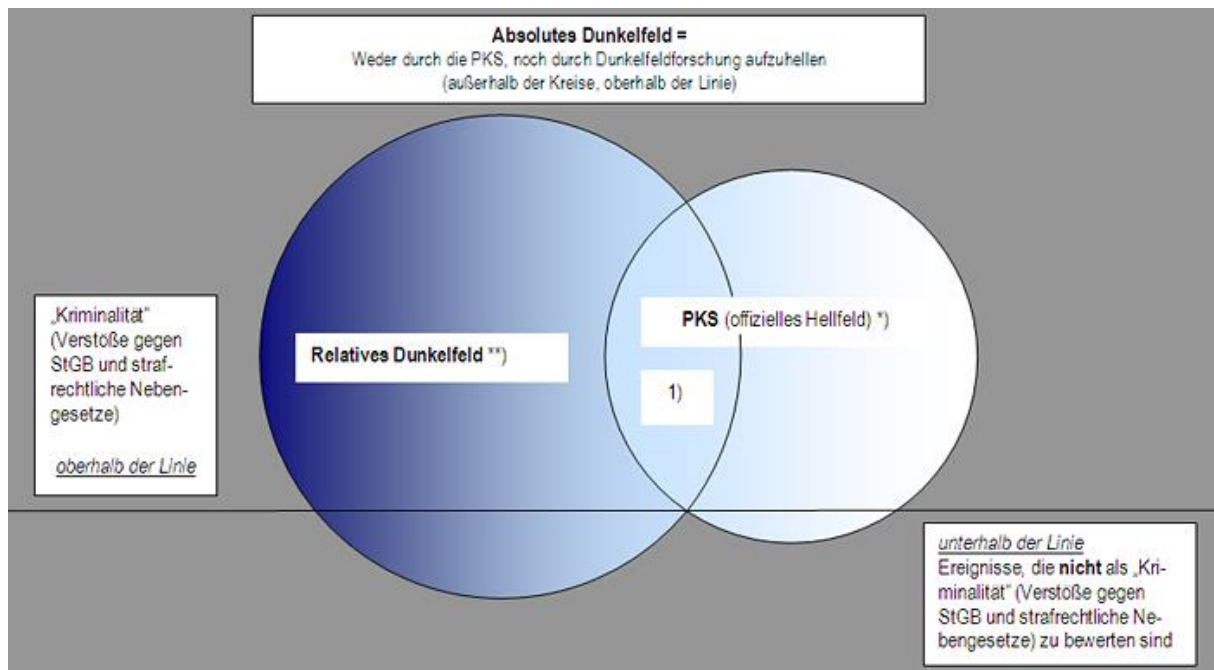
**Absolutes Dunkelfeld =**
Weder durch die PKS, noch durch Dunkelfeldforschung aufzuhellen (außerhalb der Kreise, oberhalb der Linie)

„Kriminalität" (Verstoße gegen StGB und strafrechtliche Nebengesetze)

*oberhalb der Linie*

**Relatives Dunkelfeld** **)

**PKS** (offizielles Hellfeld) *)

1)

*unterhalb der Linie*
Ereignisse, die **nicht** als „Kriminalität" (Verstoße gegen StGB und strafrechtliche Nebengesetze) zu bewerten sind